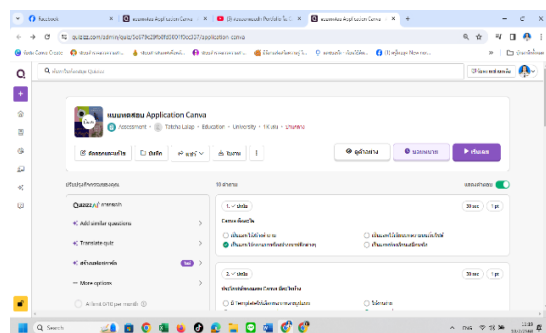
Facebook
แบบทดสอบ Application Canva
แบบทดสอบ Application Canva
quizizz.com/admin/quiz/
Q
แบบทดสอบ Application Canva
Assessment • Totsho Laiap • Education • University • 11 ครั้ง • ภาษาไทย
แก้ไข
แชร์
เริ่มต้น
10 คำถาม
Add similar questions
Translate quiz
More options
1. ประโยค
Canva คือ อะไร
30 sec
1 pt
2. ประโยค
30 sec
1 pt
Search